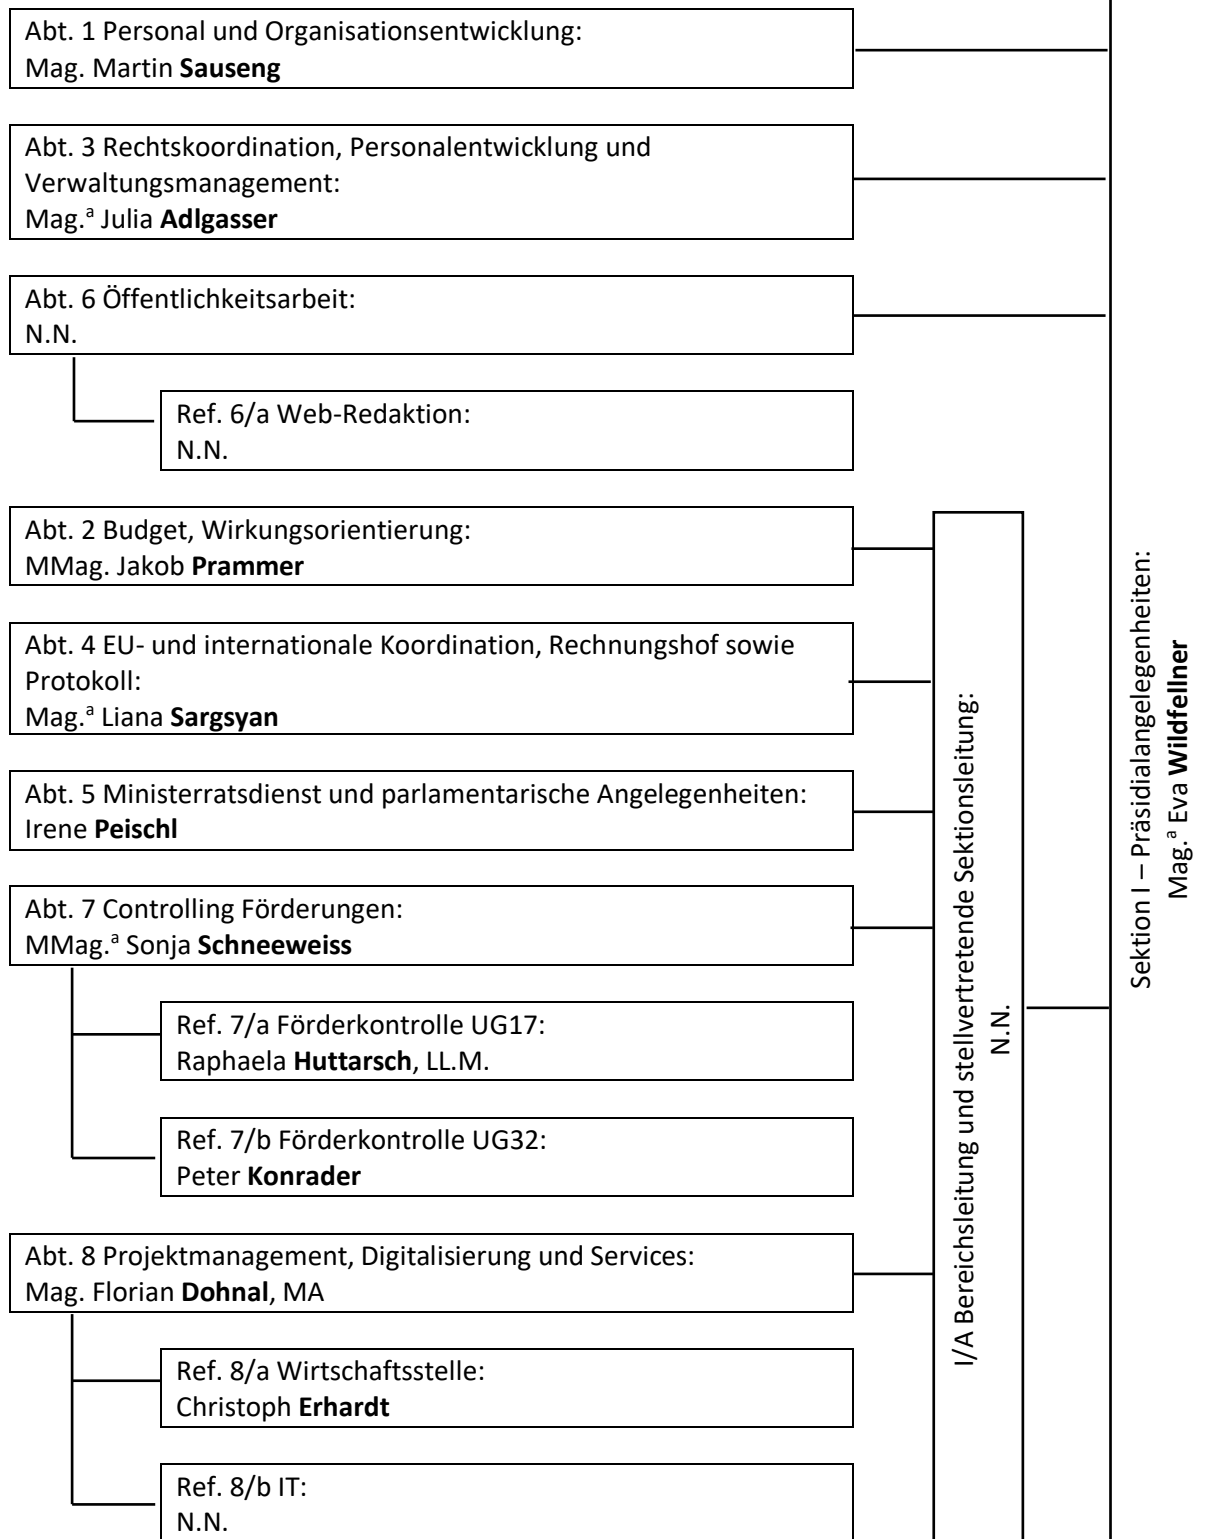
Abt. 1 Personal und Organisationsentwicklung:
Mag. Martin **Sauseng**

Abt. 3 Rechtskoordination, Personalentwicklung und Verwaltungsmanagement:
Mag.$^a$ Julia **Adlgasser**

Abt. 6 Öffentlichkeitsarbeit:
N.N.

Ref. 6/a Web-Redaktion:
N.N.

Abt. 2 Budget, Wirkungsorientierung:
MMag. Jakob **Prammer**

Abt. 4 EU- und internationale Koordination, Rechnungshof sowie Protokoll:
Mag.$^a$ Liana **Sargsyan**

Abt. 5 Ministerratsdienst und parlamentarische Angelegenheiten:
Irene **Peischl**

Abt. 7 Controlling Förderungen:
MMag.$^a$ Sonja **Schneeweiss**

Ref. 7/a Förderkontrolle UG17:
Raphaela **Huttarsch**, LL.M.

Ref. 7/b Förderkontrolle UG32:
Peter **Konrader**

Abt. 8 Projektmanagement, Digitalisierung und Services:
Mag. Florian **Dohnal**, MA

Ref. 8/a Wirtschaftsstelle:
Christoph **Erhardt**

Ref. 8/b IT:
N.N.

I/A Bereichsleitung und stellvertretende Sektionsleitung:
N.N.

Sektion I – Präsidialangelegenheiten:
Mag.$^a$ Eva **Wildfellner**